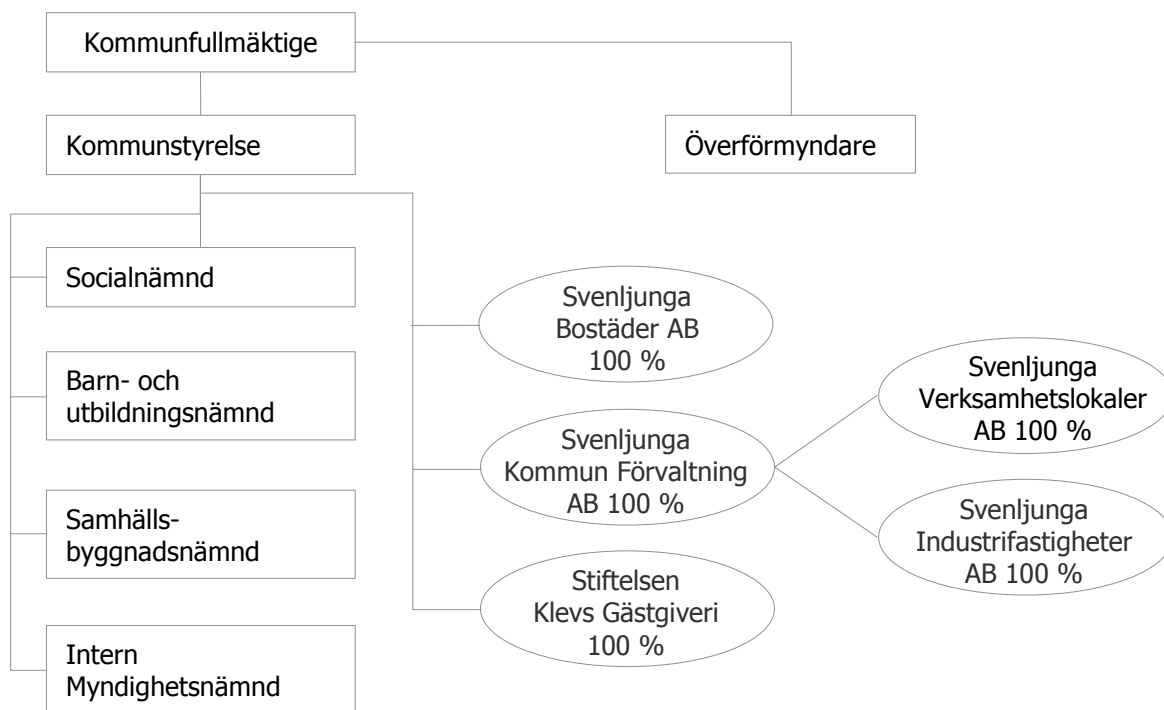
Kommunfullmäktige

Överförmyndare

Kommunstyrelse

Socialnämnd

Barn- och utbildningsnämnd

Samhälls-byggnadsnämnd

Intern Myndighetsnämnd

Svenljunga Bostäder AB 100 %

Svenljunga Kommun Förvaltning AB 100 %

Stiftelsen Klevs Gästgiveri 100 %

Svenljunga Verksamhetslokaler AB 100 %

Svenljunga Industrifastigheter AB 100 %